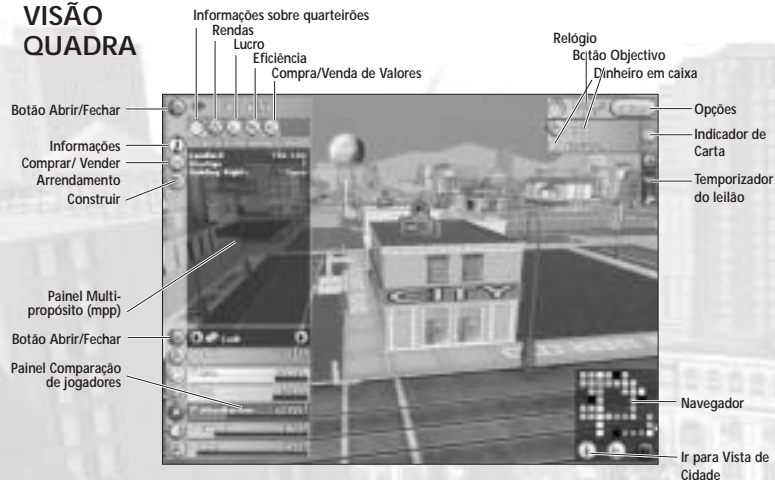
VISÃO QUADRA

Informações sobre quarteirões
Rendas
Lucro
Eficiência
Compra/Venda de Valores

Relógio
Botão Objectivo
Dinheiro em caixa

Botão Abrir/Fechar
Informações
Comprar/ Vender
Arrendamento
Construir

Opções
Indicador de Carta
Temporizador do leilão

Painel Multipropósito (mpp)

Botão Abrir/Fechar

Painel Comparação de jogadores

CITY

Navegador

Ir para Vista de Cidade